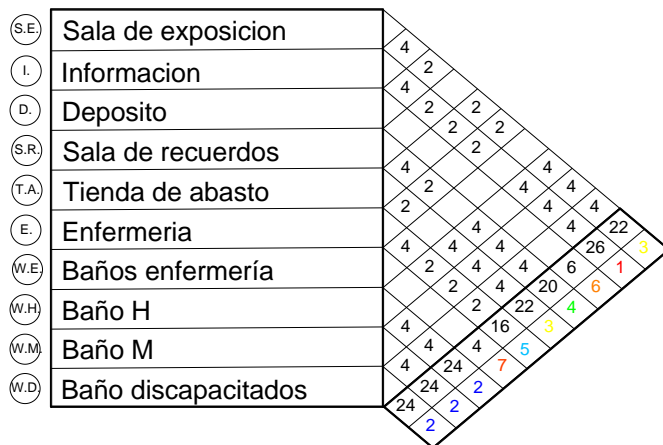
S.E. Sala de exposicion
I. Informacion
D. Deposito
S.R. Sala de recuerdos
T.A. Tienda de abasto
E. Enfermeria
W.E. Baños enfermería
W.H. Baño H
W.M. Baño M
W.D. Baño discapacitados

4
2
4
2
2
2
2
2
4
4
2
4
4
2
4
4
4
4
22
4
4
4
26
3
2
4
4
6
1
2
4
20
6
2
22
4
4
16
3
4
4
5
24
7
4
24
2
24
2
2